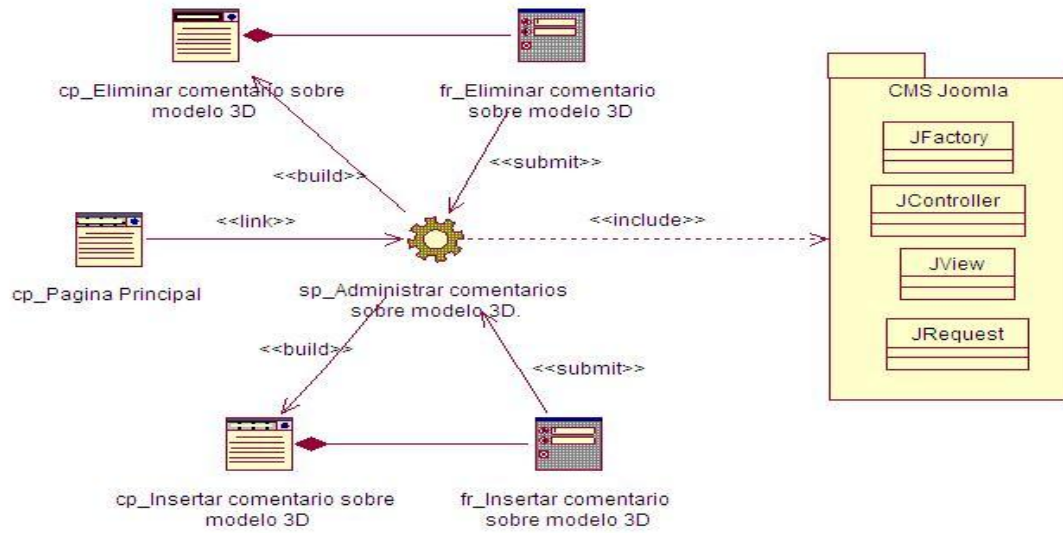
cp_Eliminar comentario sobre modelo 3D

fr_Eliminar comentario sobre modelo 3D

CMS Joomla

JFactory

JController

JView

JRequest

<<build>>

<<submit>>

<<link>>

<<include>>

cp_Pagina Principal

sp_Administrar comentarios sobre modelo 3D.

<<build>>

<<submit>>

cp_Insertar comentario sobre modelo 3D

fr_Insertar comentario sobre modelo 3D